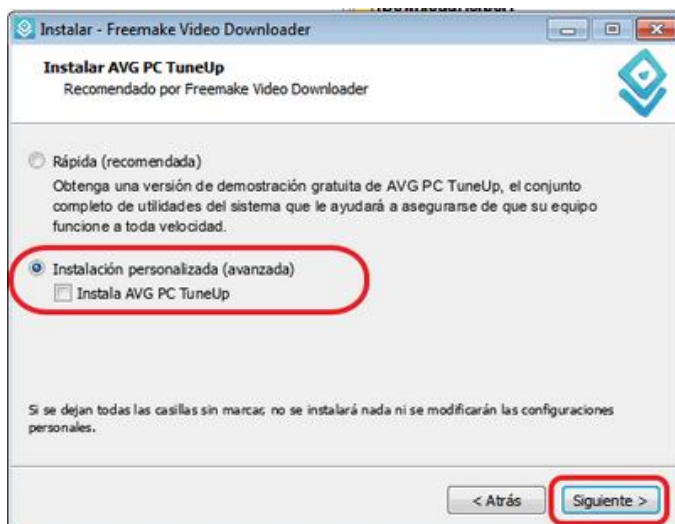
Instalar - Freemake Video Downloader

Instalar AVG PC TuneUp
Recomendado por Freemake Video Downloader

Rápida (recomendada)
Obtenga una versión de demostración gratuita de AVG PC TuneUp, el conjunto completo de utilidades del sistema que le ayudará a asegurarse de que su equipo funcione a toda velocidad.

Instalación personalizada (avanzada)
Instala AVG PC TuneUp

Si se dejan todas las casillas sin marcar, no se instalará nada ni se modificarán las configuraciones personales.

< Atrás
Siguiente >